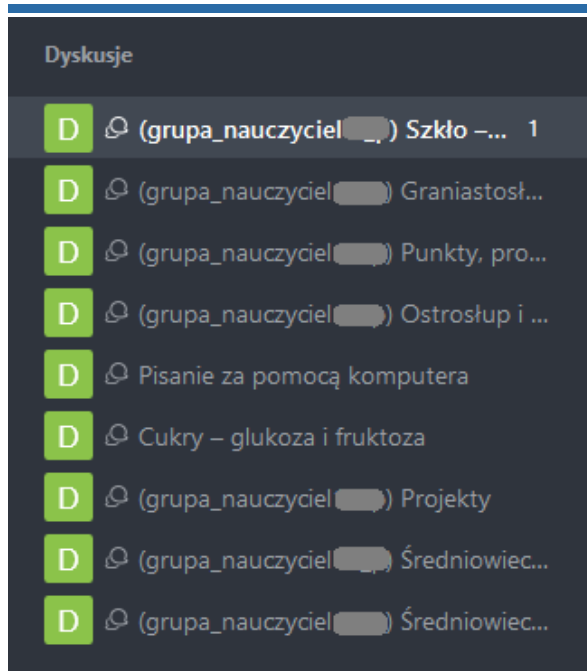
Dyskusje

D (grupa_nauczyciel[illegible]) Szkło –... 1

D (grupa_nauczyciel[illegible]) Graniastosł...

D (grupa_nauczyciel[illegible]) Punkty, pro...

D (grupa_nauczyciel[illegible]) Ostrosłup i ...

D Pisanie za pomocą komputera

D Cukry – glukoza i fruktoza

D (grupa_nauczyciel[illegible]) Projekty

D (grupa_nauczyciel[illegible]) Średniowiec...

D (grupa_nauczyciel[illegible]) Średniowiec...